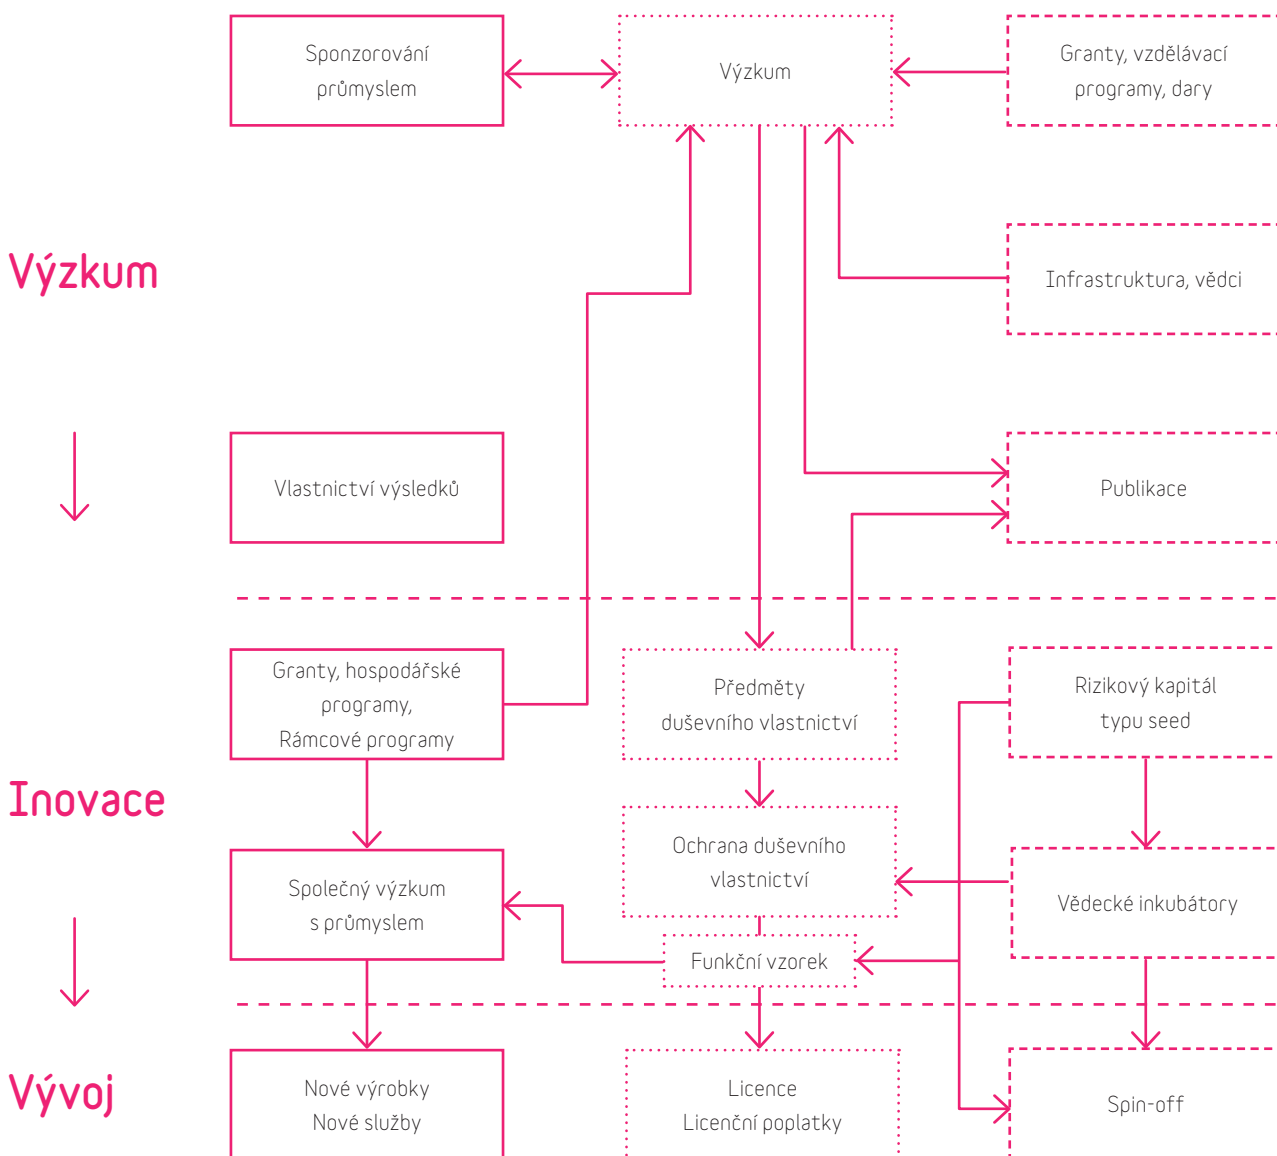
Sponzorování průmyslem

Výzkum

Granty, vzdělávací programy, dary

Výzkum

Infrastruktura, vědci

Vlastnictví výsledků

Publikace

Granty, hospodářské programy, Rámcové programy

Předměty duševního vlastnictví

Rizikový kapitál typu seed

Inovace

Ochrana duševního vlastnictví

Společný výzkum s průmyslem

Vědecké inkubátory

Funkční vzorek

Vývoj

Nové výrobky Nové služby

Licence Licenční poplatky

Spin-off